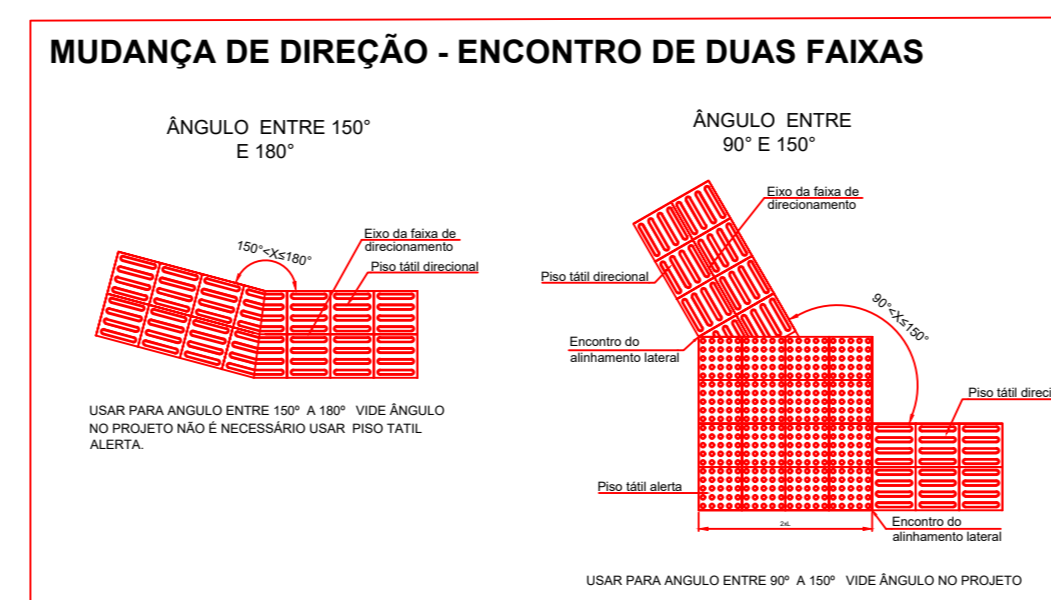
MUDANÇA DE DIREÇÃO - ENCONTRO DE DUAS FAIXAS

ÂNGULO ENTRE 150° E 180°

150°<X≤180°

Eixo da faixa de direcionamento

Piso tátil direcional

USAR PARA ANGULO ENTRE 150° A 180° VIDE ÂNGULO NO PROJETO NÃO É NECESSÁRIO USAR PISO TATIL ALERTA.

ÂNGULO ENTRE 90° E 150°

Eixo da faixa de direcionamento

Piso tátil direcional

90°<X≤150°

Encontro do alinhamento lateral

Piso tátil direci

Piso tátil alerta

2xL

Encontro do alinhamento lateral

USAR PARA ANGULO ENTRE 90° A 150° VIDE ÂNGULO NO PROJETO